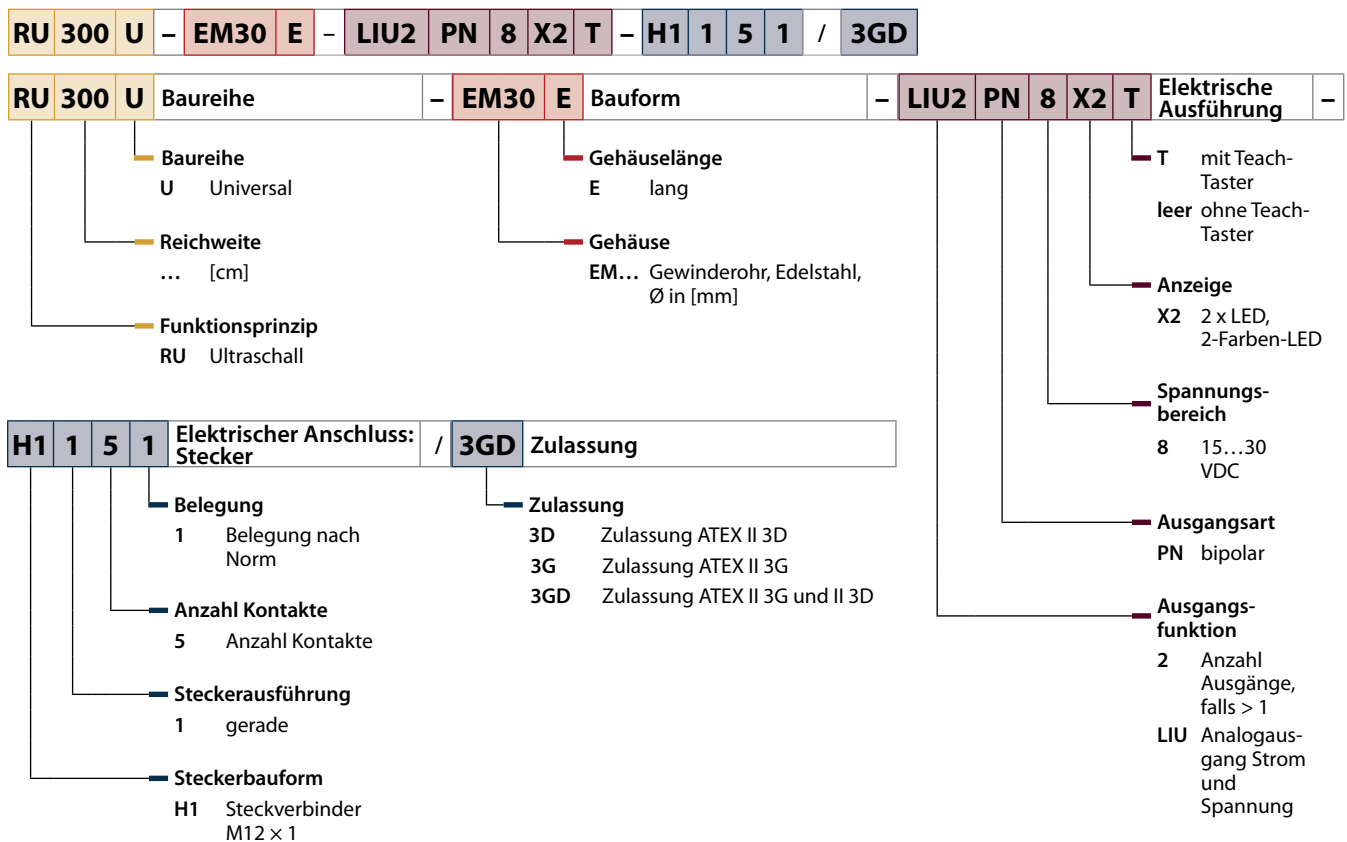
RU 300 U – EM30 E – LIU2 PN 8 X2 T – H1 1 5 1 / 3GD

RU 300 U Baureihe – EM30 E Bauform – LIU2 PN 8 X2 T Elektrische Ausführung –

Baureihe
U Universal

Reichweite
… [cm]

Funktionsprinzip
RU Ultraschall

Gehäuselänge
E lang

Gehäuse
EM… Gewinderohr, Edelstahl, Ø in [mm]

T mit Teach-Taster
leer ohne Teach-Taster

Anzeige
X2 2 x LED, 2-Farben-LED

Spannungsbereich
8 15…30 VDC

Ausgangsart
PN bipolar

Ausgangsfunktion
2 Anzahl Ausgänge, falls > 1
LIU Analogausgang Strom und Spannung

H1 1 5 1 Elektrischer Anschluss: Stecker / 3GD Zulassung

Belegung
1 Belegung nach Norm

Anzahl Kontakte
5 Anzahl Kontakte

Steckerausführung
1 gerade

Steckerbauform
H1 Steckverbinder M12 × 1

Zulassung
3D Zulassung ATEX II 3D
3G Zulassung ATEX II 3G
3GD Zulassung ATEX II 3G und II 3D